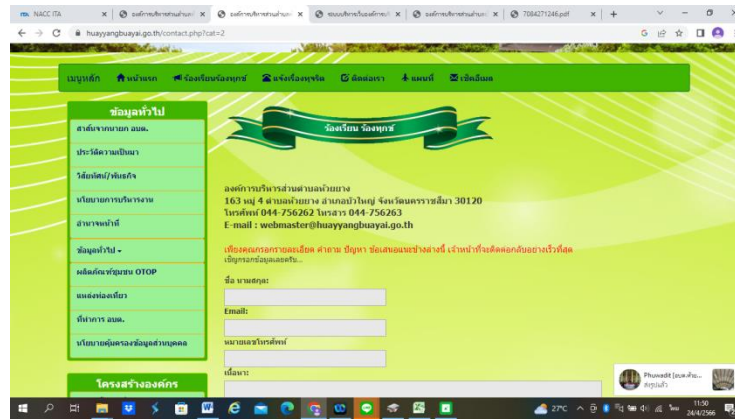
NACC ITA | องค์การบริหารส่วนตำบล | องค์การบริหารส่วนตำบล | ระบบบริหารเว็บองค์กรฯ | องค์การบริหารส่วนตำบล | 7084271246.pdf

huayyangbuayai.go.th/contact.php?cat=2

เมนูหลัก หน้าแรก ร้องเรียนร้องทุกข์ แจ้งเรื่องทุจริต ติดต่อเรา แผนที่ เว็บลิงค์

ข้อมูลทั่วไป
สาส์นจากนายก อบต.
ประวัติความเป็นมา
วิสัยทัศน์/พันธกิจ
นโยบายการบริหารงาน
อำนาจหน้าที่
ข้อมูลทั่วไป
ผลิตภัณฑ์ชุมชน OTOP
แหล่งท่องเที่ยว
ที่ทำการ อบต.
นโยบายคุ้มครองข้อมูลส่วนบุคคล

โครงสร้างองค์กร

ร้องเรียน ร้องทุกข์

องค์การบริหารส่วนตำบลห้วยยาง
163 หมู่ 4 ตำบลห้วยยาง อำเภอบัวใหญ่ จังหวัดนครราชสีมา 30120
โทรศัพท์ 044-756262 โทรสาร 044-756263
E-mail : webmaster@huayyangbuayai.go.th

เพียงคุณกรอกรายละเอียด คำถาม ปัญหา ข้อเสนอแนะข้างล่างนี้ เจ้าหน้าที่จะติดต่อกลับอย่างเร็วที่สุด
เชิญกรอกข้อมูลเลยครับ...

ชื่อ นามสกุล:

Email:

หมายเลขโทรศัพท์

เนื้อหา:

Phuwadit [อบต.ห้วย... ส่งรูปแล้ว

27°C 11:50 24/4/2566